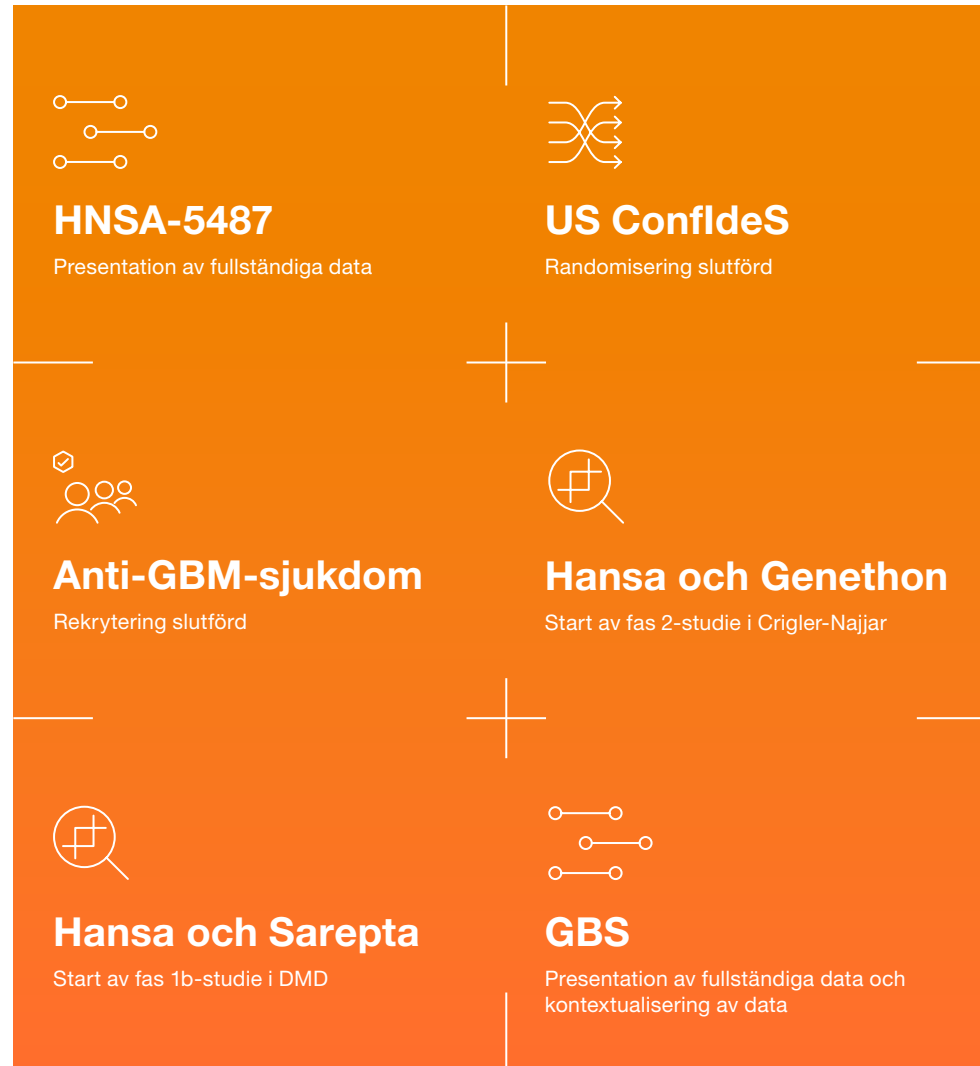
HNSA-5487
Presentation av fullständiga data

US ConfIdeS
Randomisering slutförd

Anti-GBM-sjukdom
Rekrytering slutförd

Hansa och Genethon
Start av fas 2-studie i Crigler-Najjar

Hansa och Sarepta
Start av fas 1b-studie i DMD

GBS
Presentation av fullständiga data och kontextualisering av data